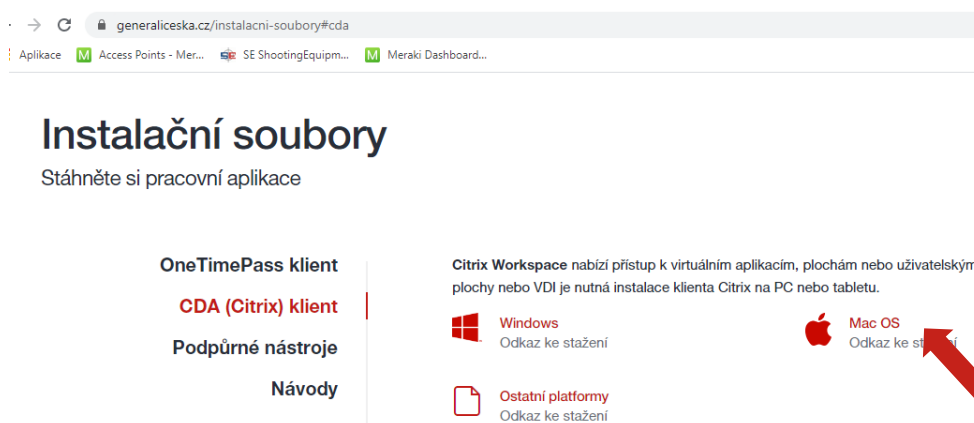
generaliceska.cz/instalacni-soubory#cda

Aplikace Access Points - Mer... SE ShootingEquipm... Meraki Dashboard...

Instalační soubory

Stáhněte si pracovní aplikace

OneTimePass klient

CDA (Citrix) klient

Podpůrné nástroje

Návody

Citrix Workspace nabízí přístup k virtuálním aplikacím, plochám nebo uživatelským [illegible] plochy nebo VDI je nutná instalace klienta Citrix na PC nebo tabletu.

Windows
Odkaz ke stažení

Mac OS
Odkaz ke st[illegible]

Ostatní platformy
Odkaz ke stažení